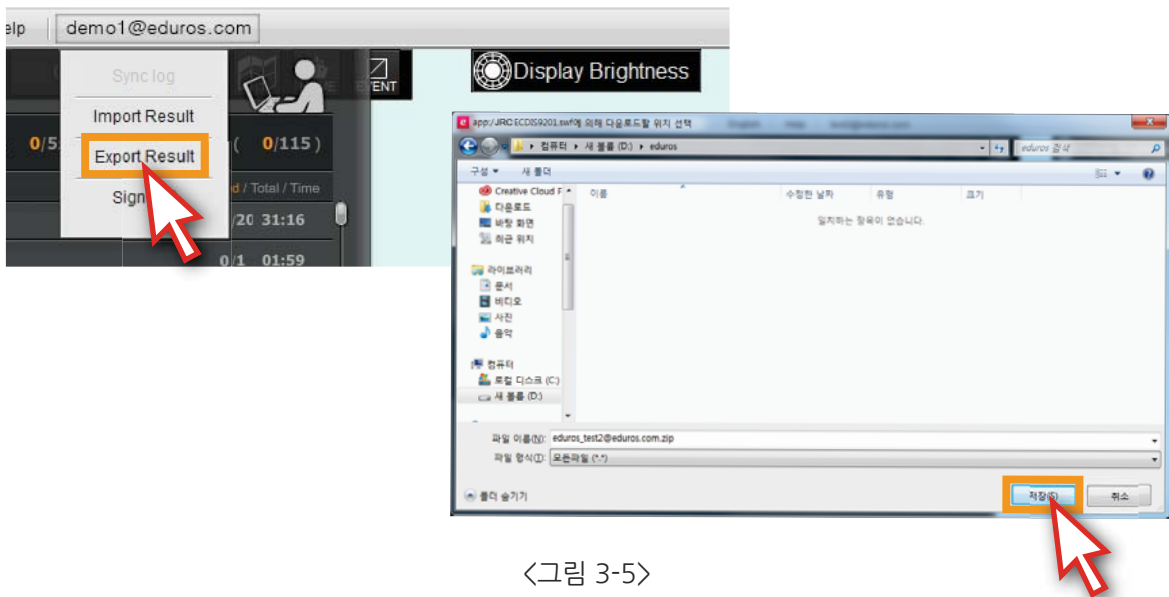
elp demo1@eduros.com

Sync log

Import Result

Export Result

Sign

0/5

0/115 )

d / Total / Time

0/20 31:16

0/1 01:59

EVENT

Display Brightness

app:/JRC ECDIS9201.swf에 의해 다운로드할 위치 선택

▸ 컴퓨터 ▸ 새 볼륨 (D:) ▸ eduros

eduros 검색

구성 ▾ 새 폴더

Creative Cloud F

다운로드

바탕 화면

최근 위치

라이브러리

문서

비디오

사진

음악

컴퓨터

로컬 디스크 (C:)

새 볼륨 (D:)

이름

수정한 날짜

유형

크기

일치하는 항목이 없습니다.

파일 이름(N): eduros_test2@eduros.com.zip

파일 형식(T): 모든파일 (*.*)

폴더 숨기기

저장(S)

취소

<그림 3-5>